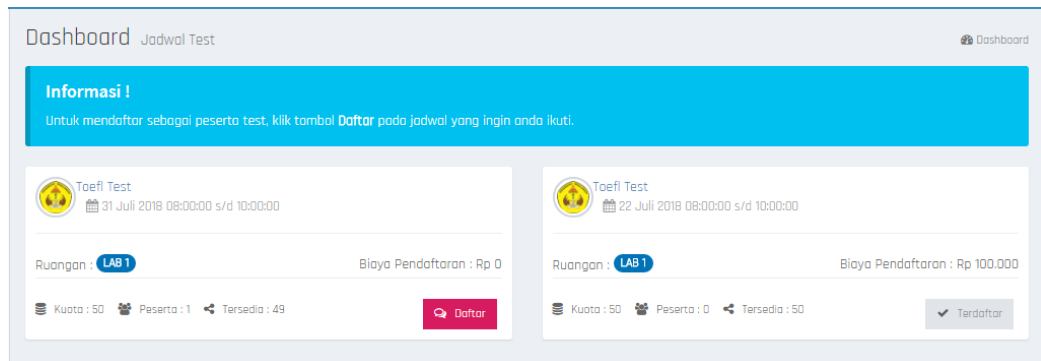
Dashboard Jadwal Test

Dashboard

Informasi !

Untuk mendaftar sebagai peserta test, klik tombol **Daftar** pada jadwal yang ingin anda ikuti.

Toefl Test
31 Juli 2018 08:00:00 s/d 10:00:00

Ruangan : LAB 1

Biaya Pendaftaran : Rp 0

Kuota : 50 Peserta : 1 Tersedia : 49

Daftar

Toefl Test
22 Juli 2018 08:00:00 s/d 10:00:00

Ruangan : LAB 1

Biaya Pendaftaran : Rp 100.000

Kuota : 50 Peserta : 0 Tersedia : 50

Terdaftar